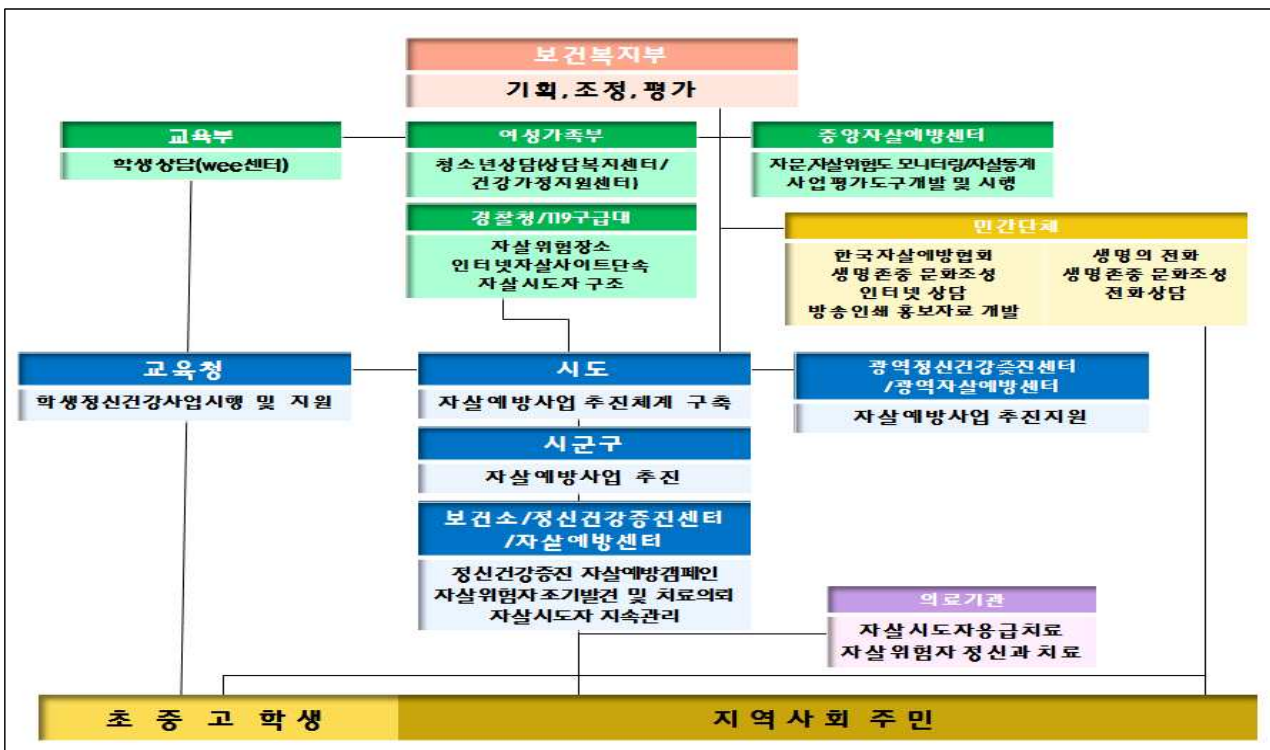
보건복지부
기획, 조정, 평가

교육부
학생상담(wee센터)

여성가족부
청소년상담(상담복지센터/건강가정지원센터)

중앙자살예방센터
자문,자살위험도 모니터링/자살통계 사업평가도구개발 및 시행

경찰청/119구급대
자살위험장소
인터넷자살사이트단속
자살시도자 구조

민간단체
한국자살예방협회
생명존중 문화조성
인터넷 상담
방송인쇄 홍보자료 개발

생명의 전화
생명존중 문화조성
전화상담

교육청
학생정신건강사업시행 및 지원

시도
자살예방사업 추진체계 구축

광역정신건강증진센터/광역자살예방센터
자살예방사업 추진지원

시군구
자살예방사업 추진

보건소/정신건강증진센터/자살예방센터
정신건강증진 자살예방캠페인
자살위험자조기발견 및 치료의뢰
자살시도자 지속관리

의료기관
자살시도자응급치료
자살위험자 정신과 치료

초 중 고 학 생

지 역 사 회 주 민